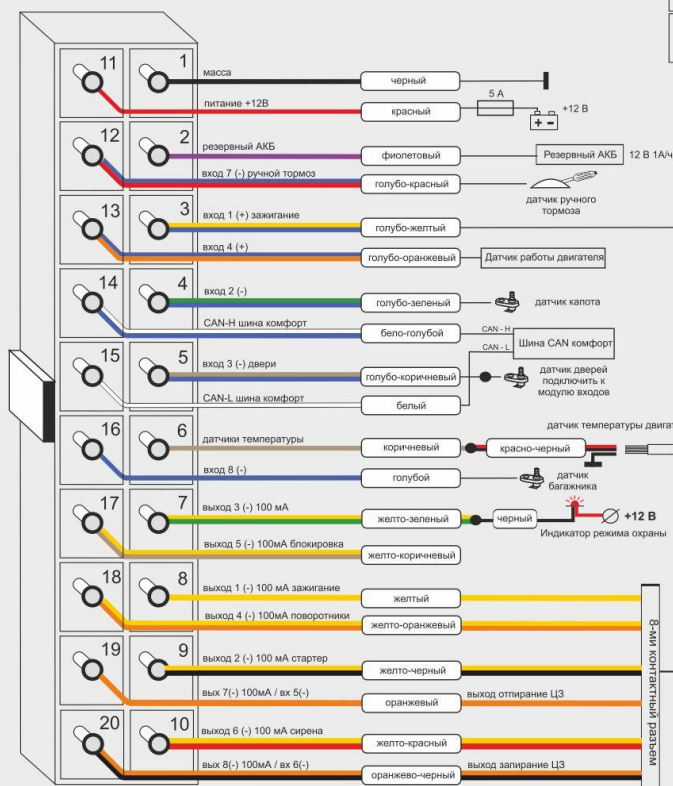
11 1
масса
черный
питание +12В
красный
5 А
+12 В
12 2
резервный АКБ
фиолетовый
Резервный АКБ
12 В 1А/ч
вход 7 (-) ручной тормоз
голубо-красный
датчик ручного тормоза
13 3
вход 1 (+) зажигание
голубо-желтый
вход 4 (+)
голубо-оранжевый
Датчик работы двигателя
14 4
вход 2 (-)
голубо-зеленый
датчик капота
CAN-H шина комфорт
бело-голубой
CAN - H
Шина CAN комфорт
CAN - L
15 5
вход 3 (-) двери
голубо-коричневый
датчик дверей подключить к модулю входов
CAN-L шина комфорт
белый
16 6
датчик температуры двигат
датчики температуры
коричневый
красно-черный
вход 8 (-)
голубой
датчик багажника
17 7
выход 3 (-) 100 мА
желто-зеленый
черный
+12 В
Индикатор режима охраны
выход 5 (-) 100мА блокировка
желто-коричневый
18 8
выход 1 (-) 100 мА зажигание
желтый
выход 4 (-) 100мА поворотники
желто-оранжевый
8-ми контактный разъем
19 9
выход 2 (-) 100 мА стартер
желто-черный
вых 7(-) 100мА / вх 5(-)
оранжевый
выход отпирание ЦЗ
20 10
выход 6 (-) 100 мА сирена
желто-красный
вых 8(-) 100мА / вх 6(-)
оранжево-черный
выход запирание ЦЗ